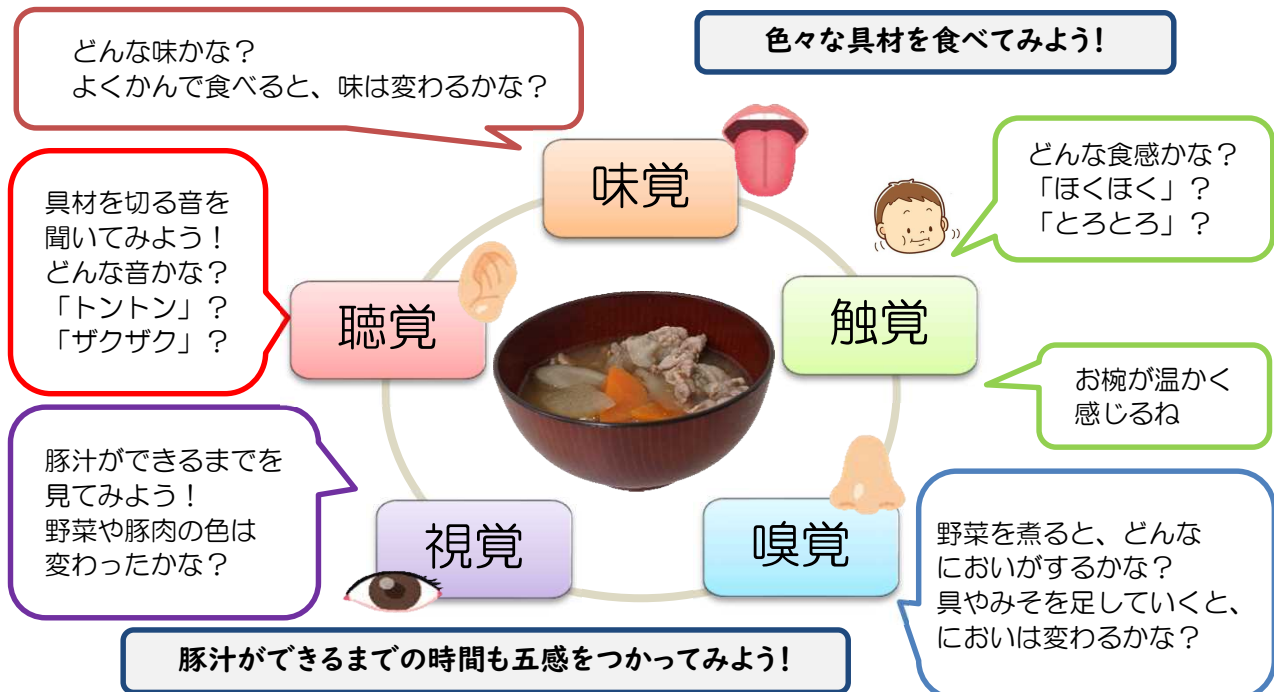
どんな味かな？
よくかんで食べると、味は変わるかな？

色々な具材を食べてみよう！

味覚

どんな食感かな？
「ほくほく」？
「とろとろ」？

具材を切る音を聞いてみよう！
どんな音かな？
「トントン」？
「ザクザク」？

聴覚

触覚

お椀が温かく感じるね

豚汁ができるまでを見てみよう！
野菜や豚肉の色は変わったかな？

視覚

嗅覚

野菜を煮ると、どんなにおいがするかな？
具やみそを足していくと、においは変わるかな？

豚汁ができるまでの時間も五感をつかってみよう！